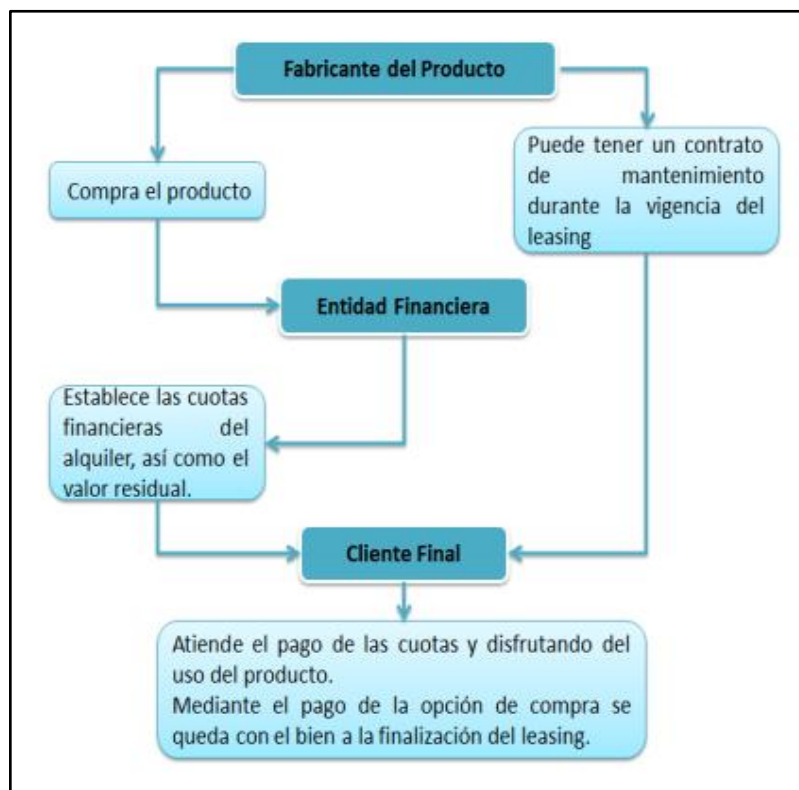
Fabricante del Producto

Compra el producto

Puede tener un contrato de mantenimiento durante la vigencia del leasing

Entidad Financiera

Establece las cuotas financieras del alquiler, así como el valor residual.

Cliente Final

Atiende el pago de las cuotas y disfrutando del uso del producto.
Mediante el pago de la opción de compra se queda con el bien a la finalización del leasing.